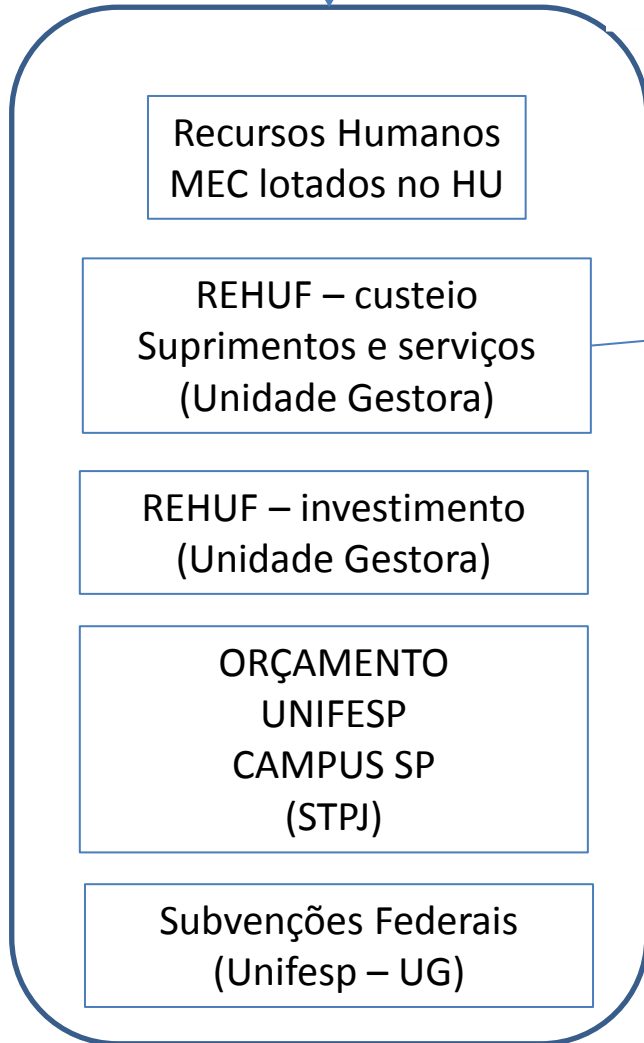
Recursos Humanos
MEC lotados no HU

REHUF – custeio
Suprimentos e serviços
(Unidade Gestora)

REHUF – investimento
(Unidade Gestora)

ORÇAMENTO
UNIFESP
CAMPUS SP
(STPJ)

Subvenções Federais
(Unifesp – UG)